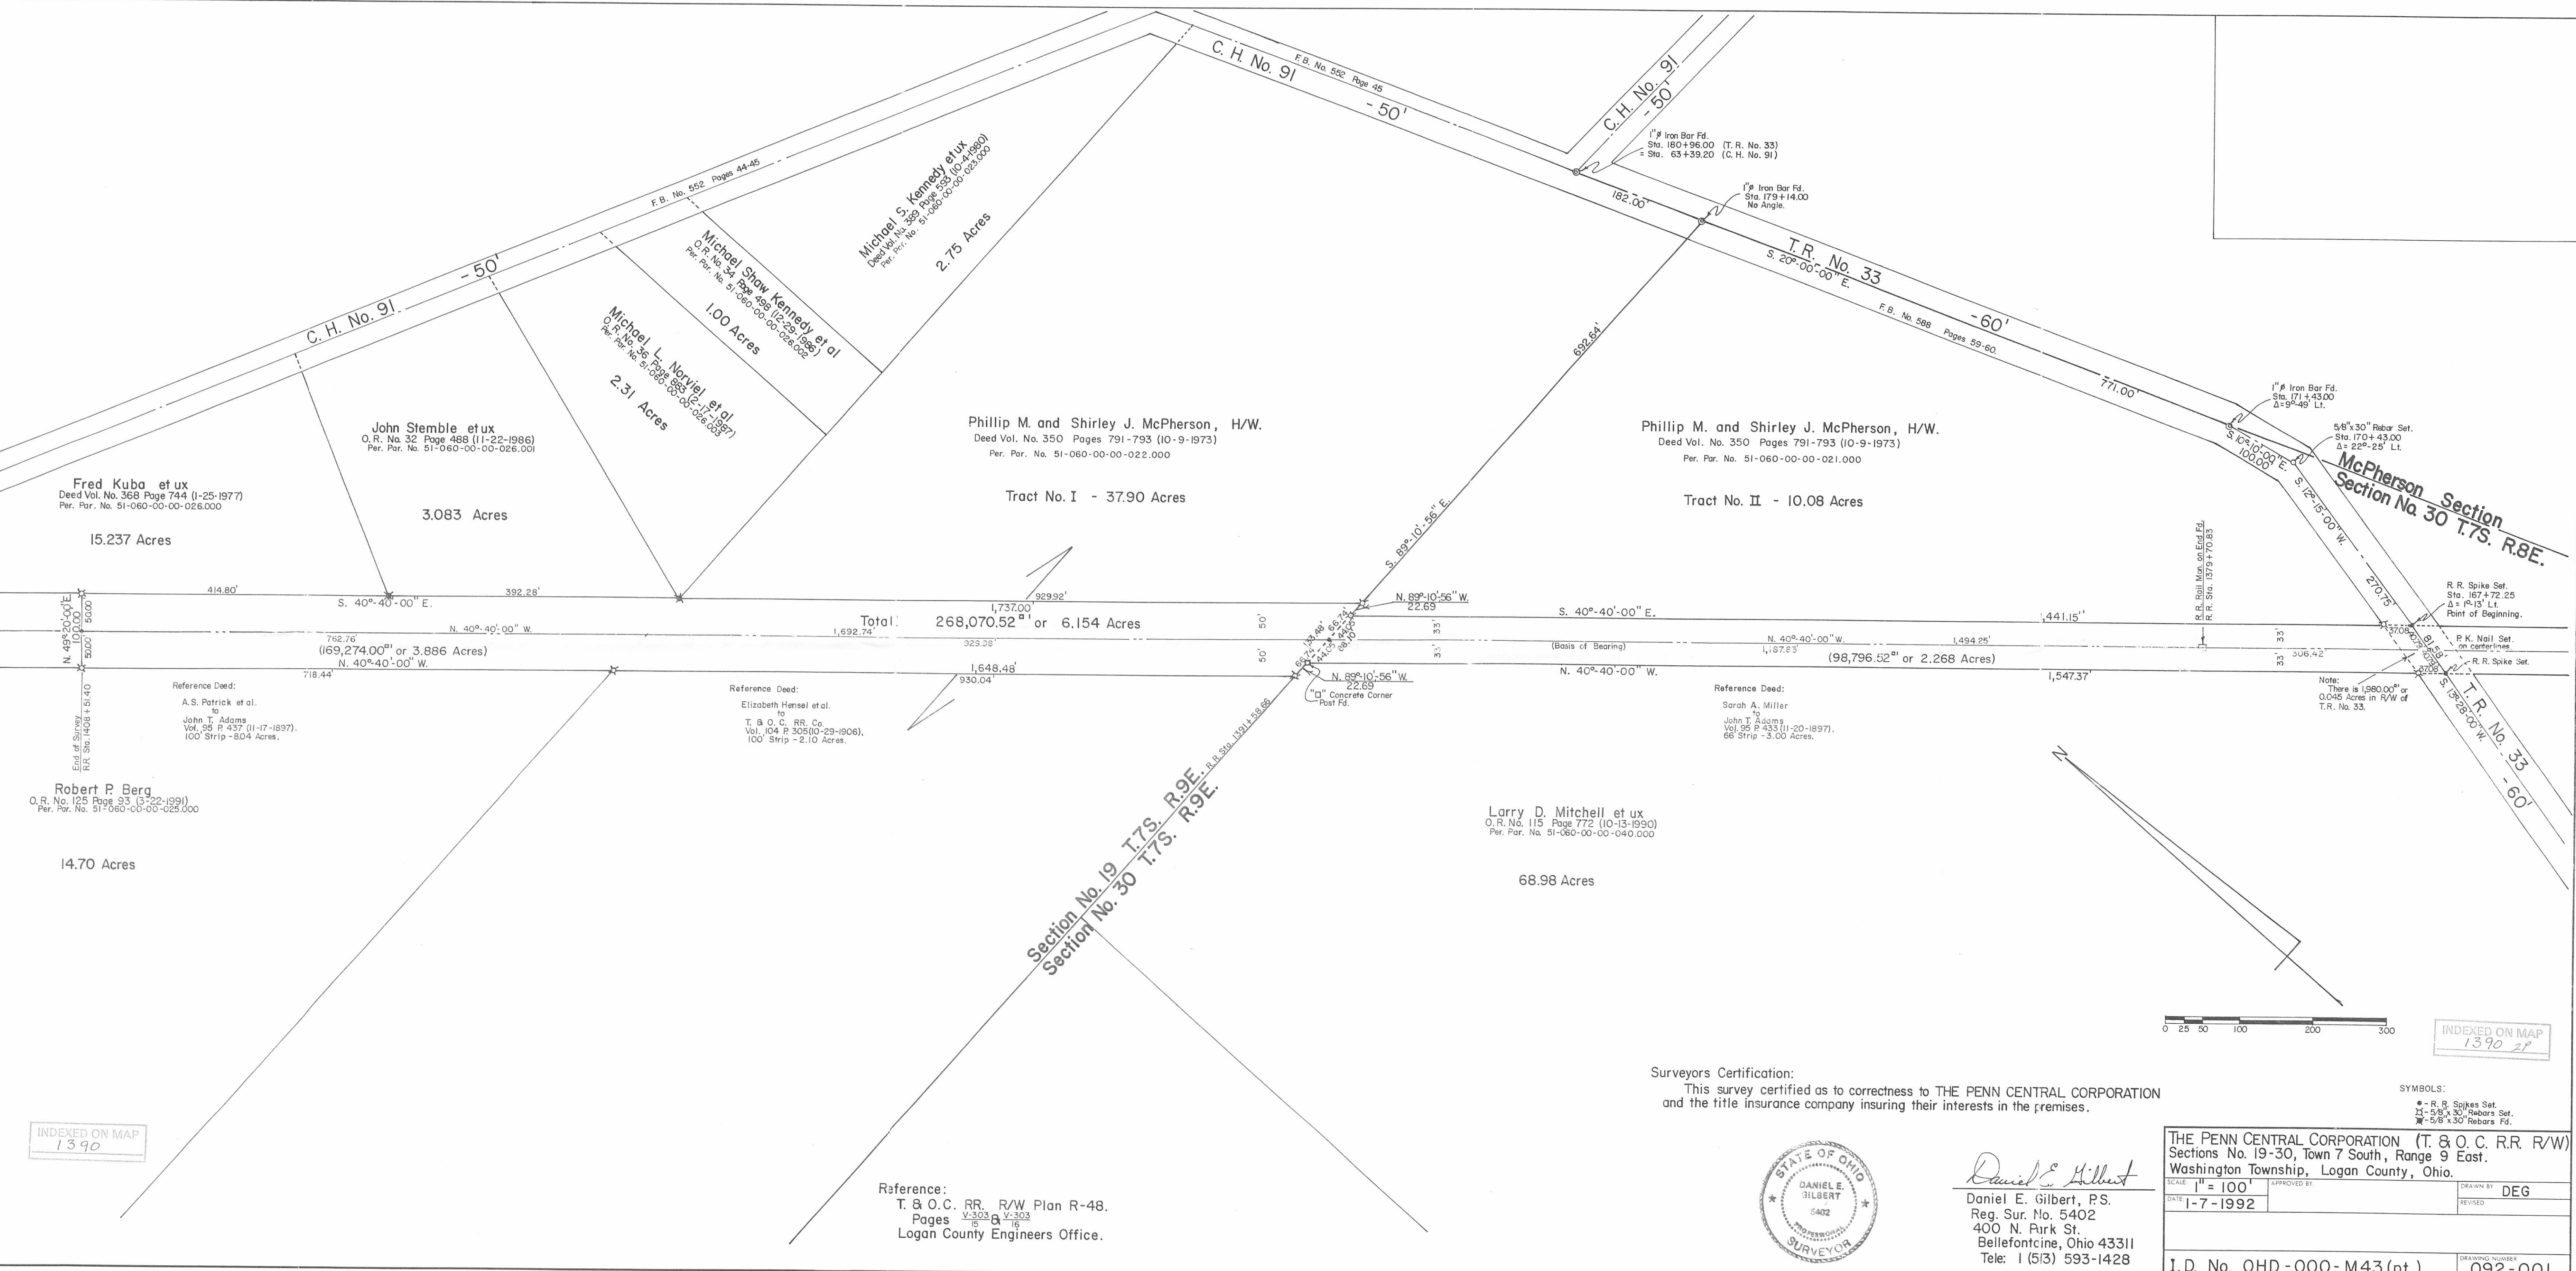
C. H. No. 91
F.B. No. 552 Page 45
- 50'
C. H. No. 91
- 50'
1" Iron Bar Fd.
Sta. 180+96.00 (T. R. No. 33)
= Sta. 63+39.20 (C. H. No. 91)
182.00'
1" Iron Bar Fd.
Sta. 179+14.00
No Angle.
T. R. No. 33
S. 20°-00'-00" E.
F.B. No. 588 Pages 59-60.
- 60'
771.00'
1" Iron Bar Fd.
Sta. 171+43.00
Δ=9°-49' Lt.
5/8"x30" Rebar Set.
Sta. 170+43.00
Δ= 22°-25' Lt.
S. 10°-10'-00" E.
100.00'
S. 12°-15'-00" W.
McPherson Section
Section No. 30 T.7S. R.8E.
270.75'
R. R. Spike Set.
Sta. 167+72.25
Δ= 1°-13' Lt.
Point of Beginning.
P. K. Nail Set.
on centerlines
R. R. Spike Set.
Note:
There is 1,980.00$^{\square'}$ or 0.045 Acres in R/W of T.R. No. 33.
T. R. No. 33
- 60'
S. 13°-28'-00" W.

C. H. No. 91
- 50'
F.B. No. 552 Pages 44-45
Michael S. Kennedy et ux
Deed Vol. No. 389 Page 533 (10-4-1980)
Per. Par. No. 51-060-00-00-023.000
2.75 Acres
Michael Shaw Kennedy et al
O.R. No. 34 Page 498 (12-29-1986)
Per. Par. No. 51-060-00-00-026.002
1.00 Acres
Michael L. Norviel et al
O.R. No. 36 Page 883 (2-17-1987)
Per. Par. No. 51-060-00-00-026.003
2.31 Acres
John Stemble et ux
O.R. No. 32 Page 488 (11-22-1986)
Per. Par. No. 51-060-00-00-026.001
3.083 Acres
Fred Kuba et ux
Deed Vol. No. 368 Page 744 (1-25-1977)
Per. Par. No. 51-060-00-00-026.000
15.237 Acres
Phillip M. and Shirley J. McPherson, H/W.
Deed Vol. No. 350 Pages 791-793 (10-9-1973)
Per. Par. No. 51-060-00-00-022.000
Tract No. I - 37.90 Acres
692.64'
S. 89°-10'-56" E.
Phillip M. and Shirley J. McPherson, H/W.
Deed Vol. No. 350 Pages 791-793 (10-9-1973)
Per. Par. No. 51-060-00-00-021.000
Tract No. II - 10.08 Acres
R.R. Rail Mon. on End Fd.
R.R. Sta. 1379+70.83

414.80'
392.28'
S. 40°-40'-00" E.
929.92'
1,737.00'
N. 49°-20'-00" E.
100.00
50.00
50.00
N. 40°-40'-00" W.
762.76'
(169,274.00$^{\square'}$ or 3.886 Acres)
N. 40°-40'-00" W.
718.44'
1,692.74'
Total: 268,070.52$^{\square'}$ or 6.154 Acres
323.08'
1,648.48'
930.04'
50'
50'
N. 89°-10'-56" W.
22.69
S. 40°-40'-00" E.
1,441.15'
33'
33'
(Basis of Bearing)
N. 40°-40'-00" W.
1,187.83'
1,494.25'
(98,796.52$^{\square'}$ or 2.268 Acres)
33'
33'
306.42'
N. 89°-10'-56" W.
22.69
"□" Concrete Corner Post Fd.
N. 40°-40'-00" W.
1,547.37'
End of Survey
R.R. Sta. 1408+51.40
Reference Deed:
A.S. Patrick et al.
to
John T. Adams
Vol. 95 P. 437 (11-17-1897).
100' Strip -804 Acres.
Reference Deed:
Elizabeth Hensel et al.
to
T. & O. C. RR. Co.
Vol. 104 P. 305 (10-29-1906).
100' Strip - 2.10 Acres.
Reference Deed:
Sarah A. Miller
to
John T. Adams
Vol. 95 P. 433 (11-20-1897).
66' Strip -3.00 Acres.
Robert P. Berg
O.R. No. 125 Page 93 (3-22-1991)
Per. Par. No. 51-060-00-00-025.000
14.70 Acres
R.R. Sta. 1391+58.66
Section No. 19 T.7S. R.9E.
Section No. 30 T.7S. R.9E.
Larry D. Mitchell et ux
O.R. No. 115 Page 772 (10-13-1990)
Per. Par. No. 51-060-00-00-040.000
68.98 Acres
0 25 50 100 200 300
INDEXED ON MAP
1390 21
INDEXED ON MAP
1390
Surveyors Certification:
This survey certified as to correctness to THE PENN CENTRAL CORPORATION and the title insurance company insuring their interests in the premises.
SYMBOLS:
● - R. R. Spikes Set.
- 5/8"x 30" Rebars Set.
- 5/8"x 30" Rebars Fd.
Reference:
T. & O.C. RR. R/W Plan R-48.
Pages $\frac{V-303}{15}$ & $\frac{V-303}{16}$
Logan County Engineers Office.
STATE OF OHIO
DANIEL E. GILBERT
5402
PROFESSIONAL SURVEYOR
Daniel E. Gilbert
Daniel E. Gilbert, P.S.
Reg. Sur. No. 5402
400 N. Park St.
Bellefontaine, Ohio 43311
Tele: 1 (513) 593-1428
THE PENN CENTRAL CORPORATION (T. & O. C. RR. R/W)
Sections No. 19-30, Town 7 South, Range 9 East.
Washington Township, Logan County, Ohio.
SCALE 1" = 100'
APPROVED BY
DRAWN BY DEG
DATE 1-7-1992
REVISED
I.D. No. OHD-000-M43 (pt.)
DRAWING NUMBER 092-001